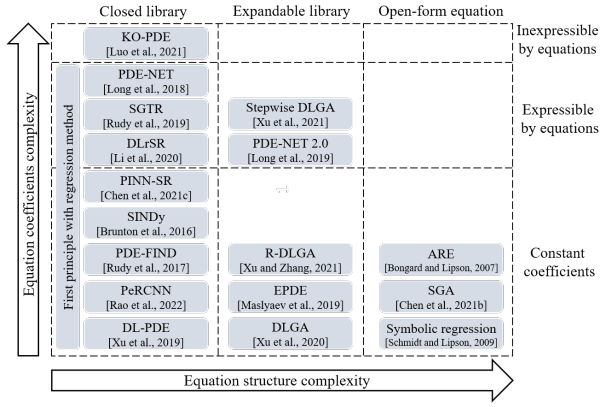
Closed library | Expandable library | Open-form equation

KO-PDE [Luo et al., 2021]

Inexpressible by equations

First principle with regression method

PDE-NET [Long et al., 2018]

SGTR [Rudy et al., 2019]

Stepwise DLGA [Xu et al., 2021]

DLrSR [Li et al., 2020]

PDE-NET 2.0 [Long et al., 2019]

Expressible by equations

PINN-SR [Chen et al., 2021c]

SINDy [Brunton et al., 2016]

PDE-FIND [Rudy et al., 2017]

R-DLGA [Xu and Zhang, 2021]

ARE [Bongard and Lipson, 2007]

PeRCNN [Rao et al., 2022]

EPDE [Maslyaev et al., 2019]

SGA [Chen et al., 2021b]

DL-PDE [Xu et al., 2019]

DLGA [Xu et al., 2020]

Symbolic regression [Schmidt and Lipson, 2009]

Constant coefficients

Equation coefficients complexity

Equation structure complexity